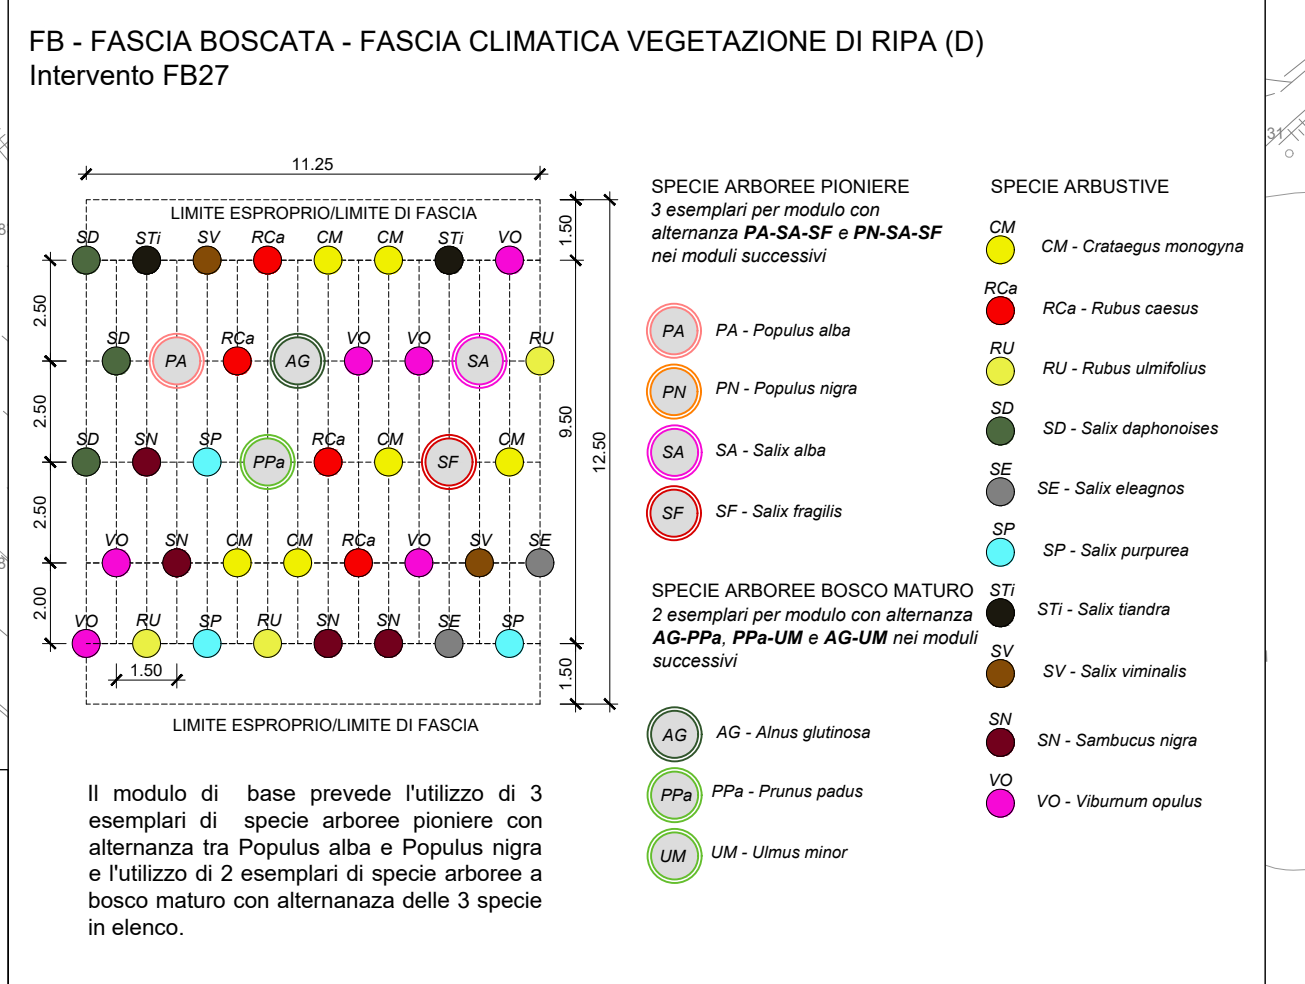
FB - FASCIA BOSCATA - FASCIA CLIMATICA VEGETAZIONE DI RIPA (D)
Intervento FB27

11.25

LIMITE ESPROPRIO/LIMITE DI FASCIA

SD STi SV RCa CM CM STi VO

SD PA RCa AG VO VO SA RU

SD SN SP PPa RCa CM SF CM

VO SN CM CM RCa VO SV SE

VO RU SP RU SN SN SE SP

2.50
2.50
2.50
2.00
1.50
1.50
9.50
12.50
1.50

LIMITE ESPROPRIO/LIMITE DI FASCIA

SPECIE ARBOREE PIONIERE
3 esemplari per modulo con alternanza **PA-SA-SF** e **PN-SA-SF** nei moduli successivi

PA - Populus alba
PN - Populus nigra
SA - Salix alba
SF - Salix fragilis

SPECIE ARBOREE BOSCO MATURO
2 esemplari per modulo con alternanza **AG-PPa**, **PPa-UM** e **AG-UM** nei moduli successivi

AG - Alnus glutinosa
PPa - Prunus padus
UM - Ulmus minor

SPECIE ARBUSTIVE
CM - Crataegus monogyna
RCa - Rubus caesus
RU - Rubus ulmifolius
SD - Salix daphonoises
SE - Salix eleagnos
SP - Salix purpurea
STi - Salix tiandra
SV - Salix viminalis
SN - Sambucus nigra
VO - Viburnum opulus

Il modulo di base prevede l'utilizzo di 3 esemplari di specie arboree pioniere con alternanza tra Populus alba e Populus nigra e l'utilizzo di 2 esemplari di specie arboree a bosco maturo con alternanaza delle 3 specie in elenco.